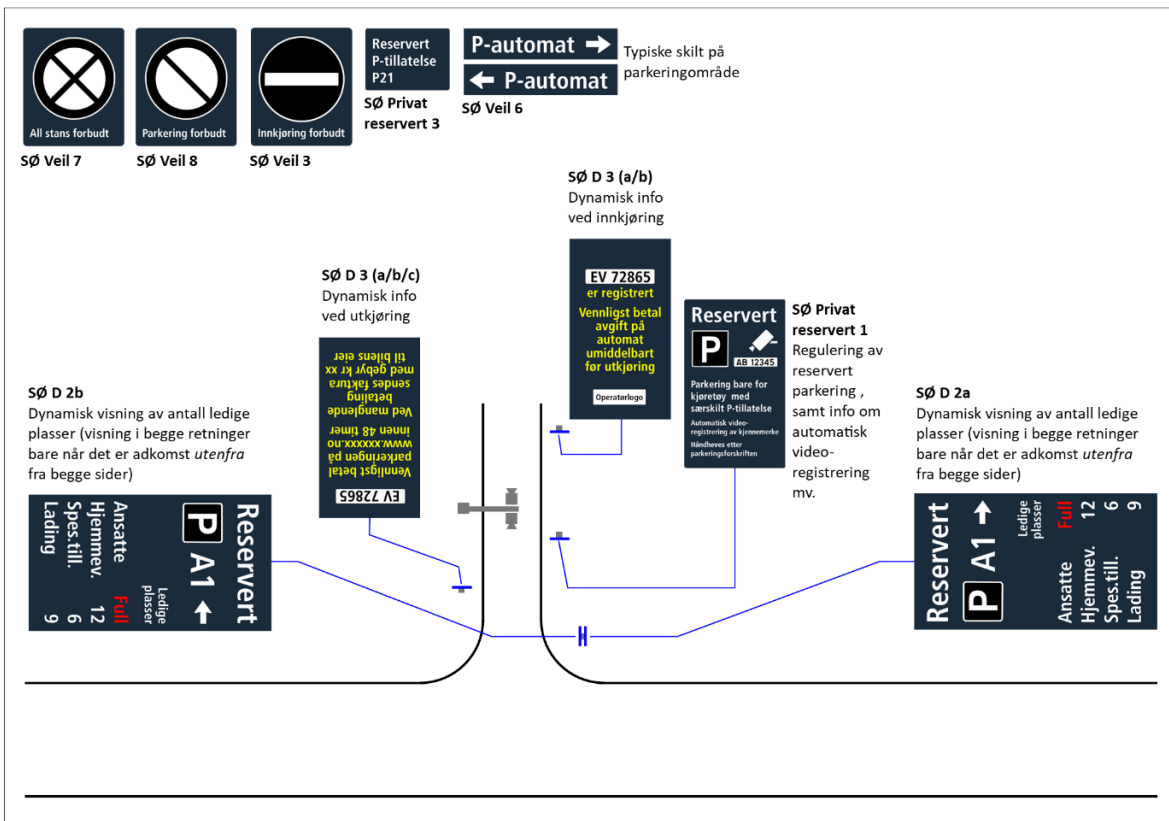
All stans forbudt
SØ Veil 7

Parkering forbudt
SØ Veil 8

Innkjøring forbudt
SØ Veil 3

Reservert
P-tillatelse
P21
SØ Privat reservert 3

P-automat
P-automat
SØ Veil 6

Typiske skilt på parkeringområde

SØ D 3 (a/b)
Dynamisk info ved innkjøring

EV 72865
er registrert
Vennligst betal avgift på automat umiddelbart før utkjøring
Operatørlogo

SØ D 3 (a/b/c)
Dynamisk info ved utkjøring

EV 72865
Vennligst betal parkeringen på www.xxxxxx.no innen 48 timer
Ved manglende betaling sendes faktura med gebyr kr xx til bilens eier

Reservert
P
AB 12345
Parkering bare for kjøretøy med særskilt P-tillatelse
Automatisk videoregistrering av kjennemerke
Håndheves etter parkeringsforskriften

SØ Privat reservert 1
Regulering av reservert parkering , samt info om automatisk video-registrering mv.

SØ D 2b
Dynamisk visning av antall ledige plasser (visning i begge retninger bare når det er adkomst *utenfra* fra begge sider)

Reservert
P A1
Ledige plasser
Ansatte Full
Hjemmev. 12
Spes.till. 6
Lading 9

SØ D 2a
Dynamisk visning av antall ledige plasser (visning i begge retninger bare når det er adkomst *utenfra* fra begge sider)

Reservert
P A1
Ledige plasser
Ansatte Full
Hjemmev. 12
Spes.till. 6
Lading 9